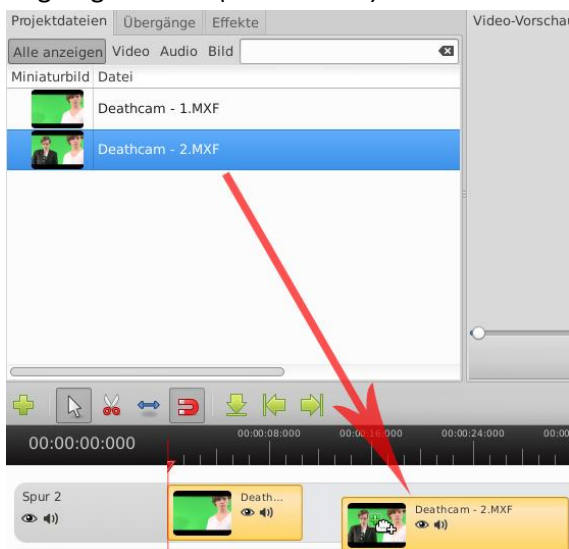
Projektdateien Übergänge Effekte

Video-Vorschau

Alle anzeigen Video Audio Bild

Miniaturbild Datei

Deathcam - 1.MXF

Deathcam - 2.MXF

00:00:00:000

00:00:08:000 00:00:16:000 00:00:24:000 00:00

Spur 2

Death...

Deathcam - 2.MXF